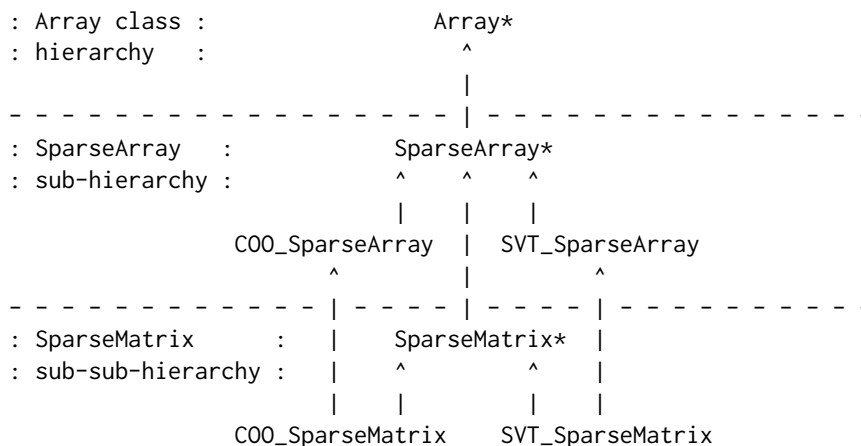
: Array class :                    Array*
: hierarchy   :                      ^
                                     |
- - - - - - - - - - - - - - - - - - -|- - - - - - - - - - - - - - - - -
: SparseArray   :              SparseArray*
: sub-hierarchy :              ^     ^     ^
                               |     |     |
              COO_SparseArray  |  SVT_SparseArray
                       ^             |            ^
- - - - - - - - - - - -|- - - - -|- - - - -|- - - - - - - - - - - - -
: SparseMatrix        :  |     SparseMatrix*  |
: sub-sub-hierarchy :  |     ^          ^     |
                       |     |          |     |
            COO_SparseMatrix    SVT_SparseMatrix